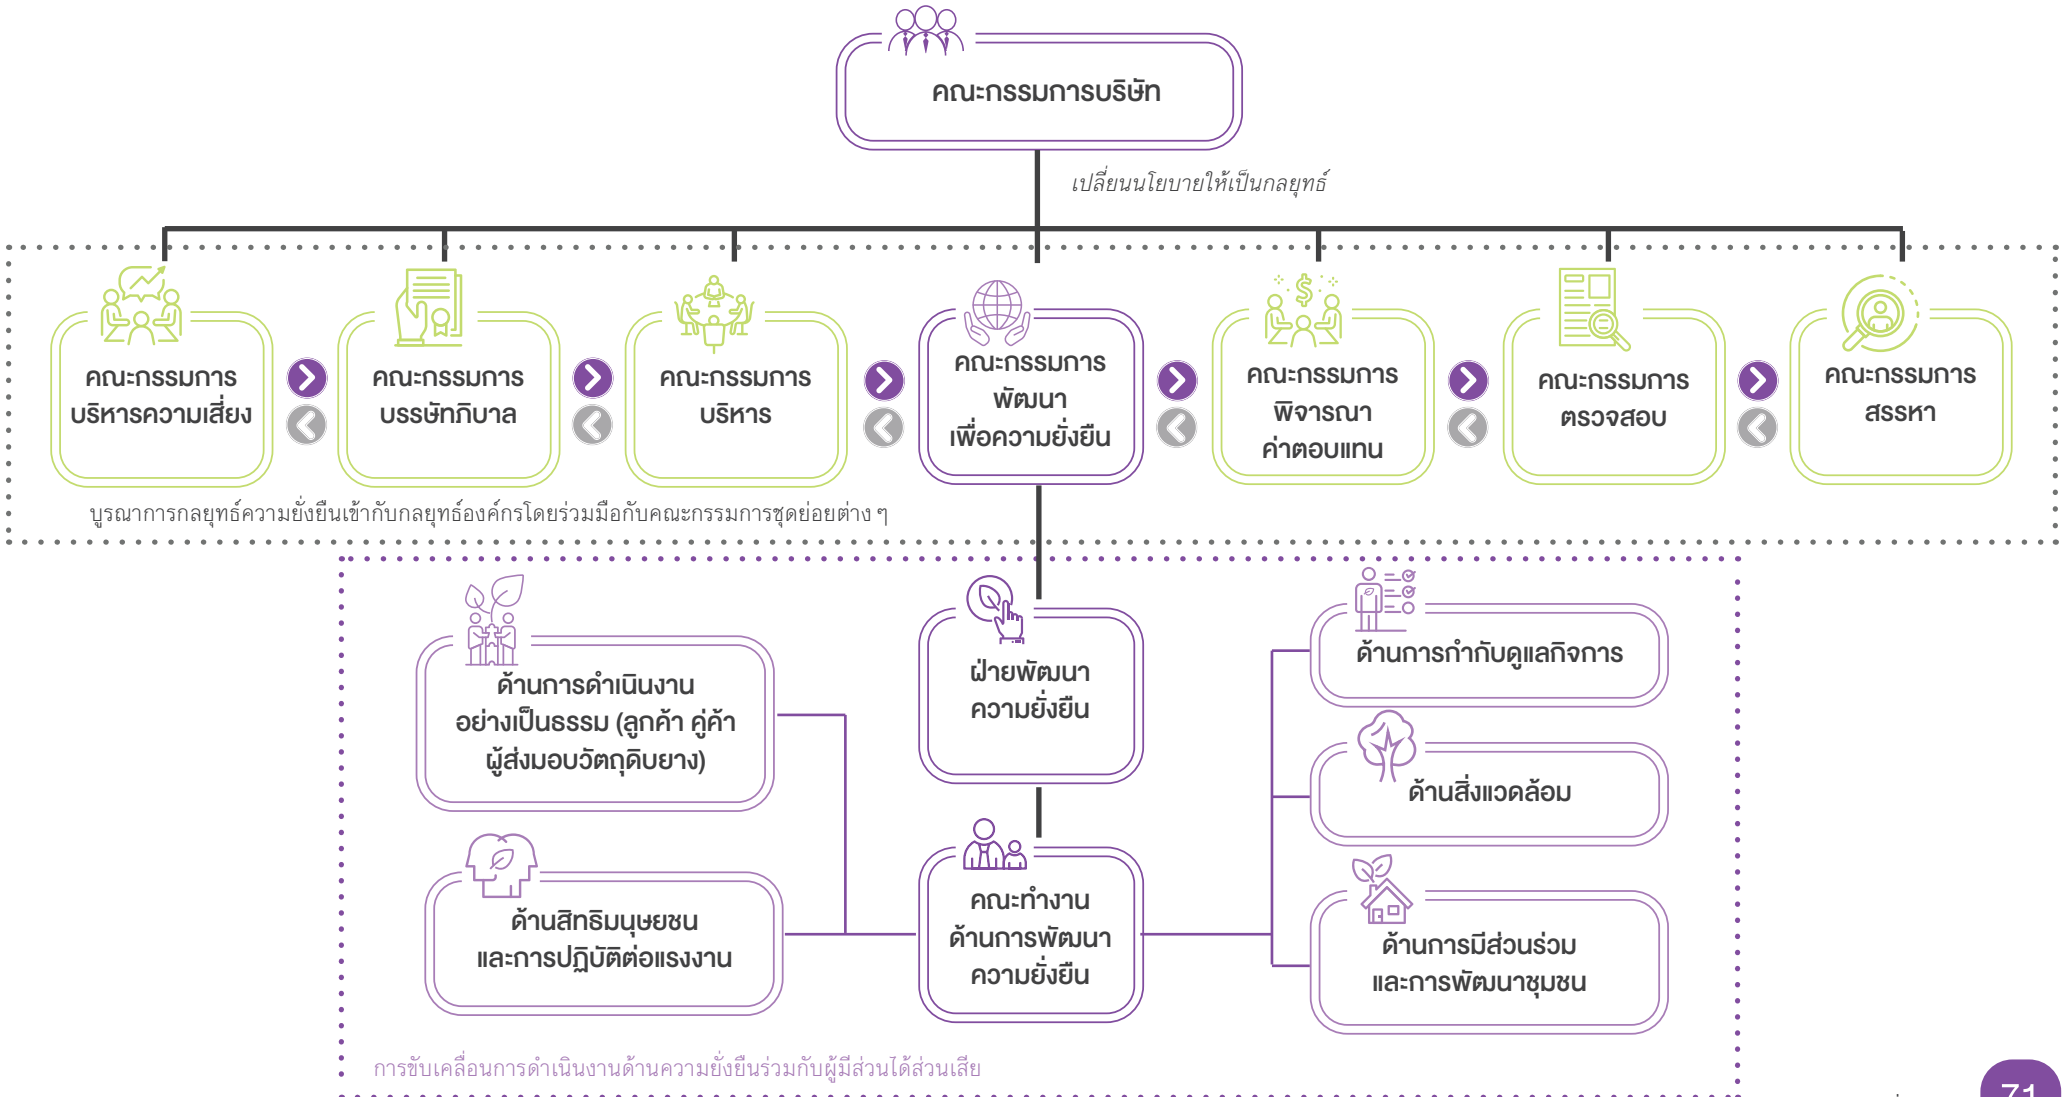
คณะกรรมการบริษัท

เปลี่ยนนโยบายให้เป็นกลยุทธ์

คณะกรรมการบริหารความเสี่ยง

คณะกรรมการบรรษัทภิบาล

คณะกรรมการบริหาร

คณะกรรมการพัฒนาเพื่อความยั่งยืน

คณะกรรมการพิจารณาค่าตอบแทน

คณะกรรมการตรวจสอบ

คณะกรรมการสรรหา

บูรณาการกลยุทธ์ความยั่งยืนเข้ากับกลยุทธ์องค์กรโดยร่วมมือกับคณะกรรมการชุดย่อยต่าง ๆ

ด้านการดำเนินงานอย่างเป็นธรรม (ลูกค้า คู่ค้า ผู้ส่งมอบวัตถุดิบยาง)

ฝ่ายพัฒนาความยั่งยืน

ด้านการกำกับดูแลกิจการ

ด้านสิ่งแวดล้อม

ด้านสิทธิมนุษยชนและการปฏิบัติต่อแรงงาน

คณะทำงานด้านการพัฒนาความยั่งยืน

ด้านการมีส่วนร่วมและการพัฒนาชุมชน

การขับเคลื่อนการดำเนินงานด้านความยั่งยืนร่วมกับผู้มีส่วนได้ส่วนเสีย

71